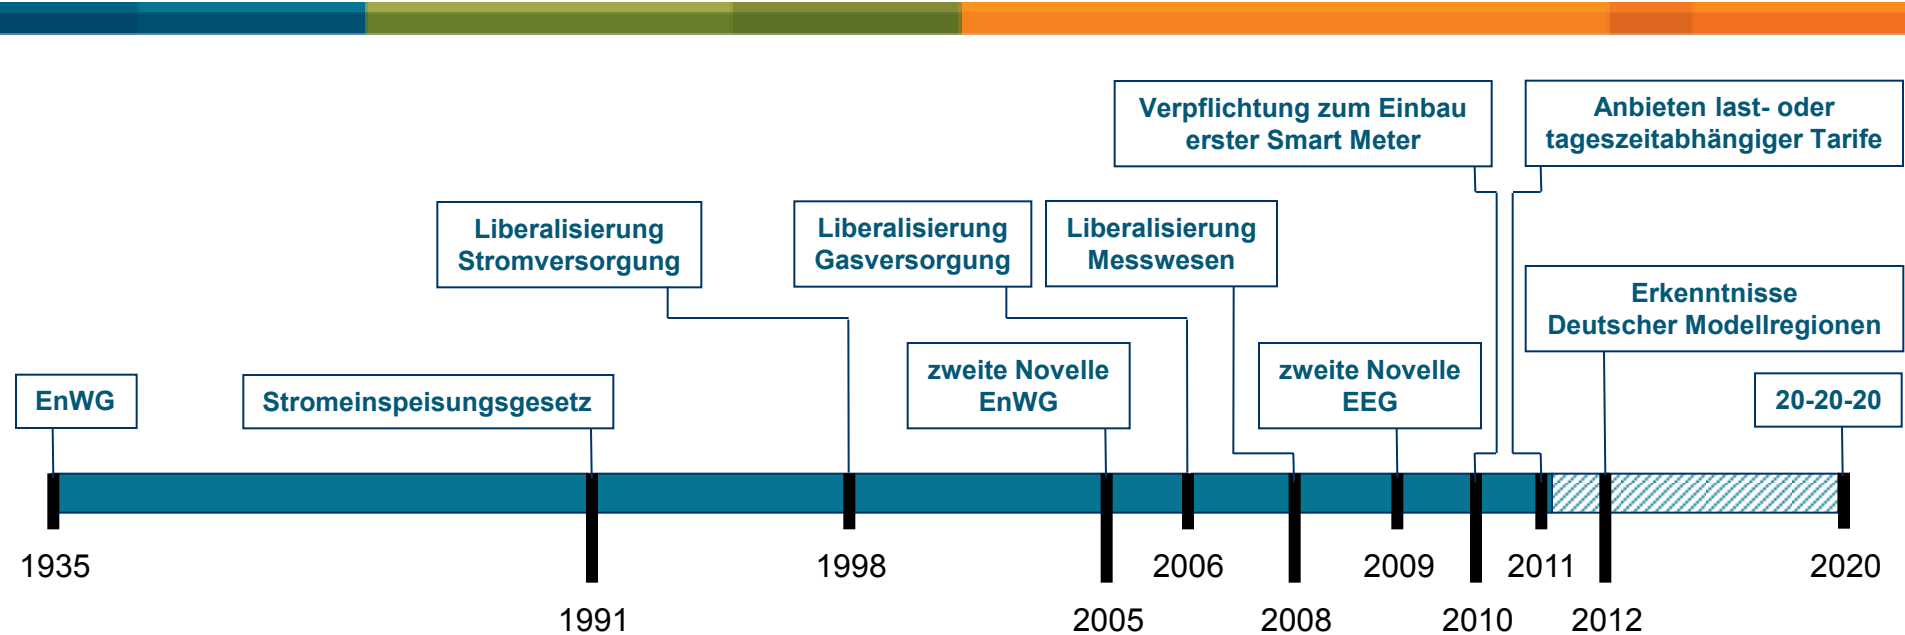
Verpflichtung zum Einbau erster Smart Meter

Anbieten last- oder tageszeitabhängiger Tarife

Liberalisierung Stromversorgung

Liberalisierung Gasversorgung

Liberalisierung Messwesen

Erkenntnisse Deutscher Modellregionen

EnWG

Stromeinspeisungsgesetz

zweite Novelle EnWG

zweite Novelle EEG

20-20-20

1935

1991

1998

2005

2006

2008

2009

2010

2011

2012

2020